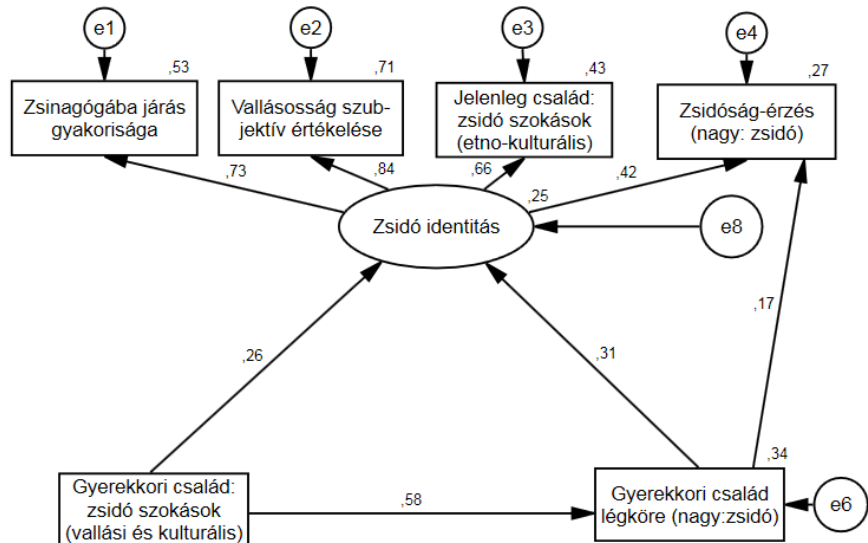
e1

e2

e3

e4

,53

,71

,43

,27

Zsinagógába járás gyakorisága

Vallásosság szubjektív értékelése

Jelenleg család: zsidó szokások (etno-kulturális)

Zsidóság-érzés (nagy: zsidó)

,73

,84

,66

,25

,42

Zsidó identitás

e8

,26

,31

,17

,34

Gyerekkori család: zsidó szokások (vallási és kulturális)

,58

Gyerekkori család légköre (nagy:zsidó)

e6